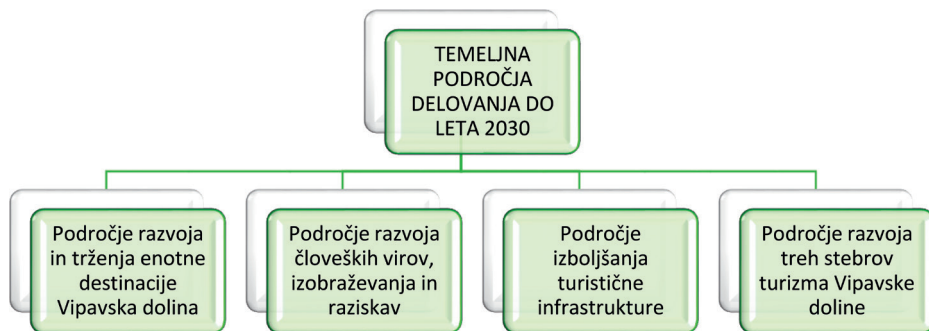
TEMELJNA PODROČJA DELOVANJA DO LETA 2030

Področje razvoja in trženja enotne destinacije Vipavska dolina

Področje razvoja človeških virov, izobraževanja in raziskav

Področje izboljšanja turistične infrastrukture

Področje razvoja treh stebrov turizma Vipavske doline